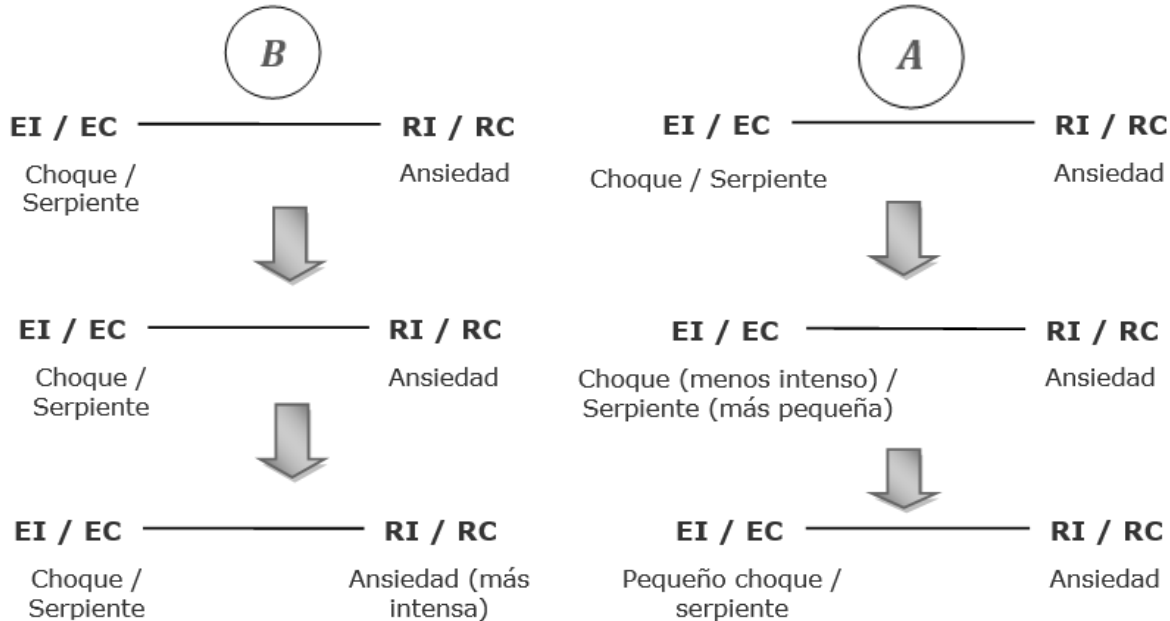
B

EI / EC RI / RC

Choque / Serpiente

Ansiedad

EI / EC RI / RC

Choque / Serpiente

Ansiedad

EI / EC RI / RC

Choque / Serpiente

Ansiedad (más intensa)

A

EI / EC RI / RC

Choque / Serpiente

Ansiedad

EI / EC RI / RC

Choque (menos intenso) / Serpiente (más pequeña)

Ansiedad

EI / EC RI / RC

Pequeño choque / serpiente

Ansiedad